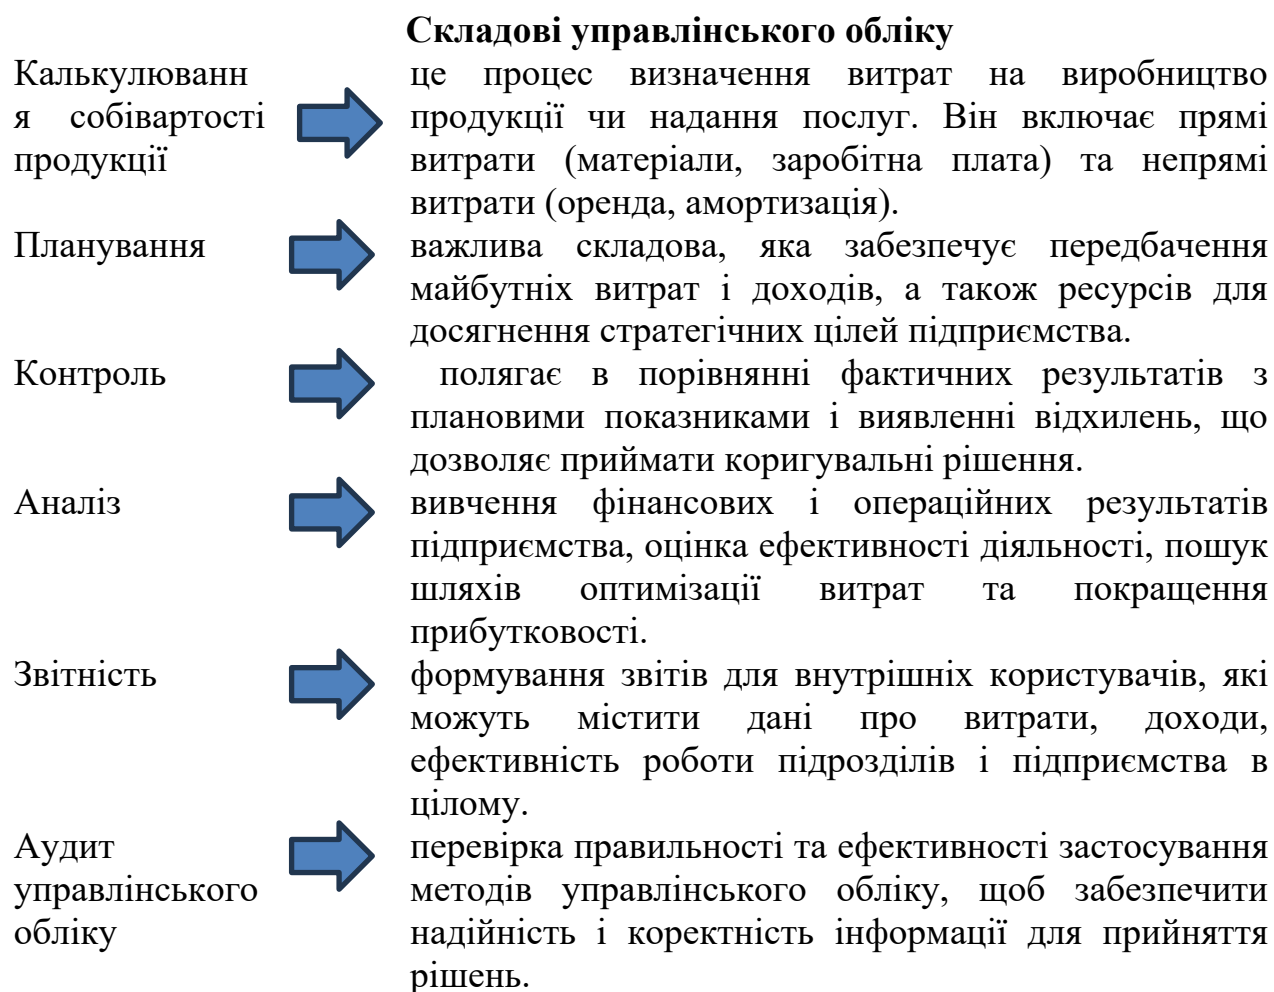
**Складові управлінського обліку**

Калькулювання собівартості продукції

це процес визначення витрат на виробництво продукції чи надання послуг. Він включає прямі витрати (матеріали, заробітна плата) та непрямі витрати (оренда, амортизація).

Планування

важлива складова, яка забезпечує передбачення майбутніх витрат і доходів, а також ресурсів для досягнення стратегічних цілей підприємства.

Контроль

полягає в порівнянні фактичних результатів з плановими показниками і виявленні відхилень, що дозволяє приймати коригувальні рішення.

Аналіз

вивчення фінансових і операційних результатів підприємства, оцінка ефективності діяльності, пошук шляхів оптимізації витрат та покращення прибутковості.

Звітність

формування звітів для внутрішніх користувачів, які можуть містити дані про витрати, доходи, ефективність роботи підрозділів і підприємства в цілому.

Аудит управлінського обліку

перевірка правильності та ефективності застосування методів управлінського обліку, щоб забезпечити надійність і коректність інформації для прийняття рішень.